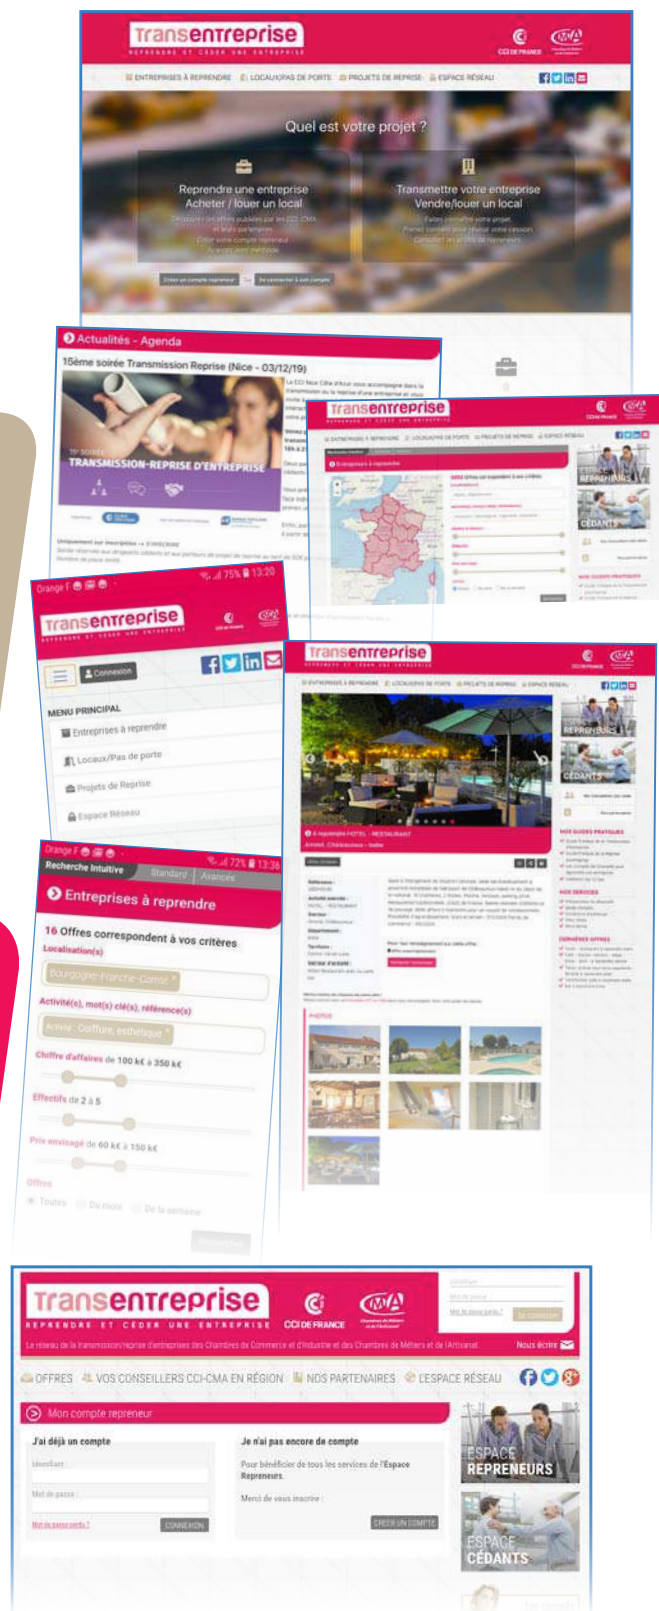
transentreprise
REPRENDRE ET CÉDER UNE ENTREPRISE
CCI DE FRANCE
ENTREPRISES À REPRENDRE LOCAUX/PAS DE PORTE PROJETS DE REPRISE ESPACE RÉSEAU
Quel est votre projet ?
Reprendre une entreprise
Acheter / louer un local
Transmettre votre entreprise
Vendre/louer un local
Créer un compte repreneur
Se connecter à son compte

Actualités - Agenda
15ème soirée Transmission Reprise (Nice - 03/12/19)
TRANSMISSION-REPRISE D'ENTREPRISE

transentreprise
ENTREPRISES À REPRENDRE LOCAUX/PAS DE PORTE PROJETS DE REPRISE ESPACE RÉSEAU
Entreprises à reprendre
ESPACE REPRENEURS
CÉDANTS

Orange F 75% 13:20
transentreprise
REPRENDRE ET CÉDER UNE ENTREPRISE
Connexion
MENU PRINCIPAL
Entreprises à reprendre
Locaux/Pas de porte
Projets de Reprise
Espace Réseau

transentreprise
ENTREPRISES À REPRENDRE LOCAUX/PAS DE PORTE PROJETS DE REPRISE ESPACE RÉSEAU
ESPACE REPRENEURS
CÉDANTS
HOTEL - RESTAURANT
PHOTOS

Orange F 72% 13:36
Recherche intuitive Standard Avancée
Entreprises à reprendre
16 Offres correspondent à vos critères
Localisation(s)
Bourgogne-Franche-Comté
Activité(s), mot(s) clé(s), référence(s)
Activité : Coiffure, esthétique
Chiffre d'affaires de 100 k€ à 350 k€
Effectifs de 2 à 5
Prix envisagé de 60 k€ à 150 k€
Offres
Toutes Du mois De la semaine

transentreprise
REPRENDRE ET CÉDER UNE ENTREPRISE
CCI DE FRANCE
Se connecter
Le réseau de la transmission/reprise d'entreprises des Chambres de Commerce et d'Industrie et des Chambres de Métiers et de l'Artisanat
Nous écrire
OFFRES VOS CONSEILLERS CCI-CMA EN RÉGION NOS PARTENAIRES L'ESPACE RÉSEAU
Mon compte repreneur
J'ai déjà un compte
Identifiant :
Mot de passe :
Mot de passe perdu ?
CONNEXION
Je n'ai pas encore de compte
Pour bénéficier de tous les services de l'Espace Repreneurs.
Merci de vous inscrire :
CRÉER UN COMPTE
ESPACE REPRENEURS
ESPACE CÉDANTS